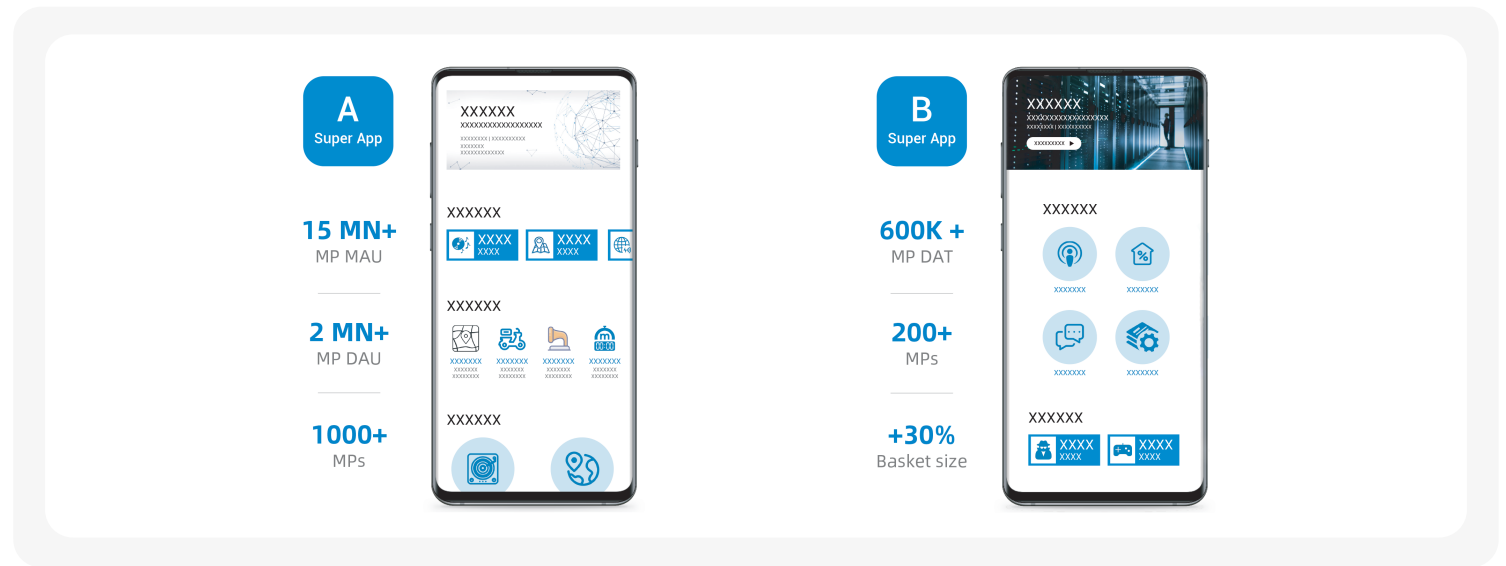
A
Super App

15 MN+
MP MAU

2 MN+
MP DAU

1000+
MPs

XXXXXX
XXXXXXXXXXXXXXXXXX
XXXXXXXX | XXXXXXXXXX
XXXXXXX
XXXXXXXXXXXXX

XXXXXX
XXXX
XXXX
XXXX
XXXX

XXXXXX
XXXXXXX
XXXXXXX
XXXXXXXX
XXXXXXX
XXXXXXX
XXXXXXXX
XXXXXXX
XXXXXXX
XXXXXXXX
XXXXXXX
XXXXXXX
XXXXXXXX

XXXXXX

B
Super App

600K +
MP DAT

200+
MPs

+30%
Basket size

XXXXXX
XXXXXXXXXXXXXXXXXX
XXXXXXXX | XXXXXXXXXX
XXXXXXXXX ▸

XXXXXX
XXXXXXX
XXXXXXX
XXXXXXX
XXXXXXX

XXXXXX
XXXX
XXXX
XXXX
XXXX